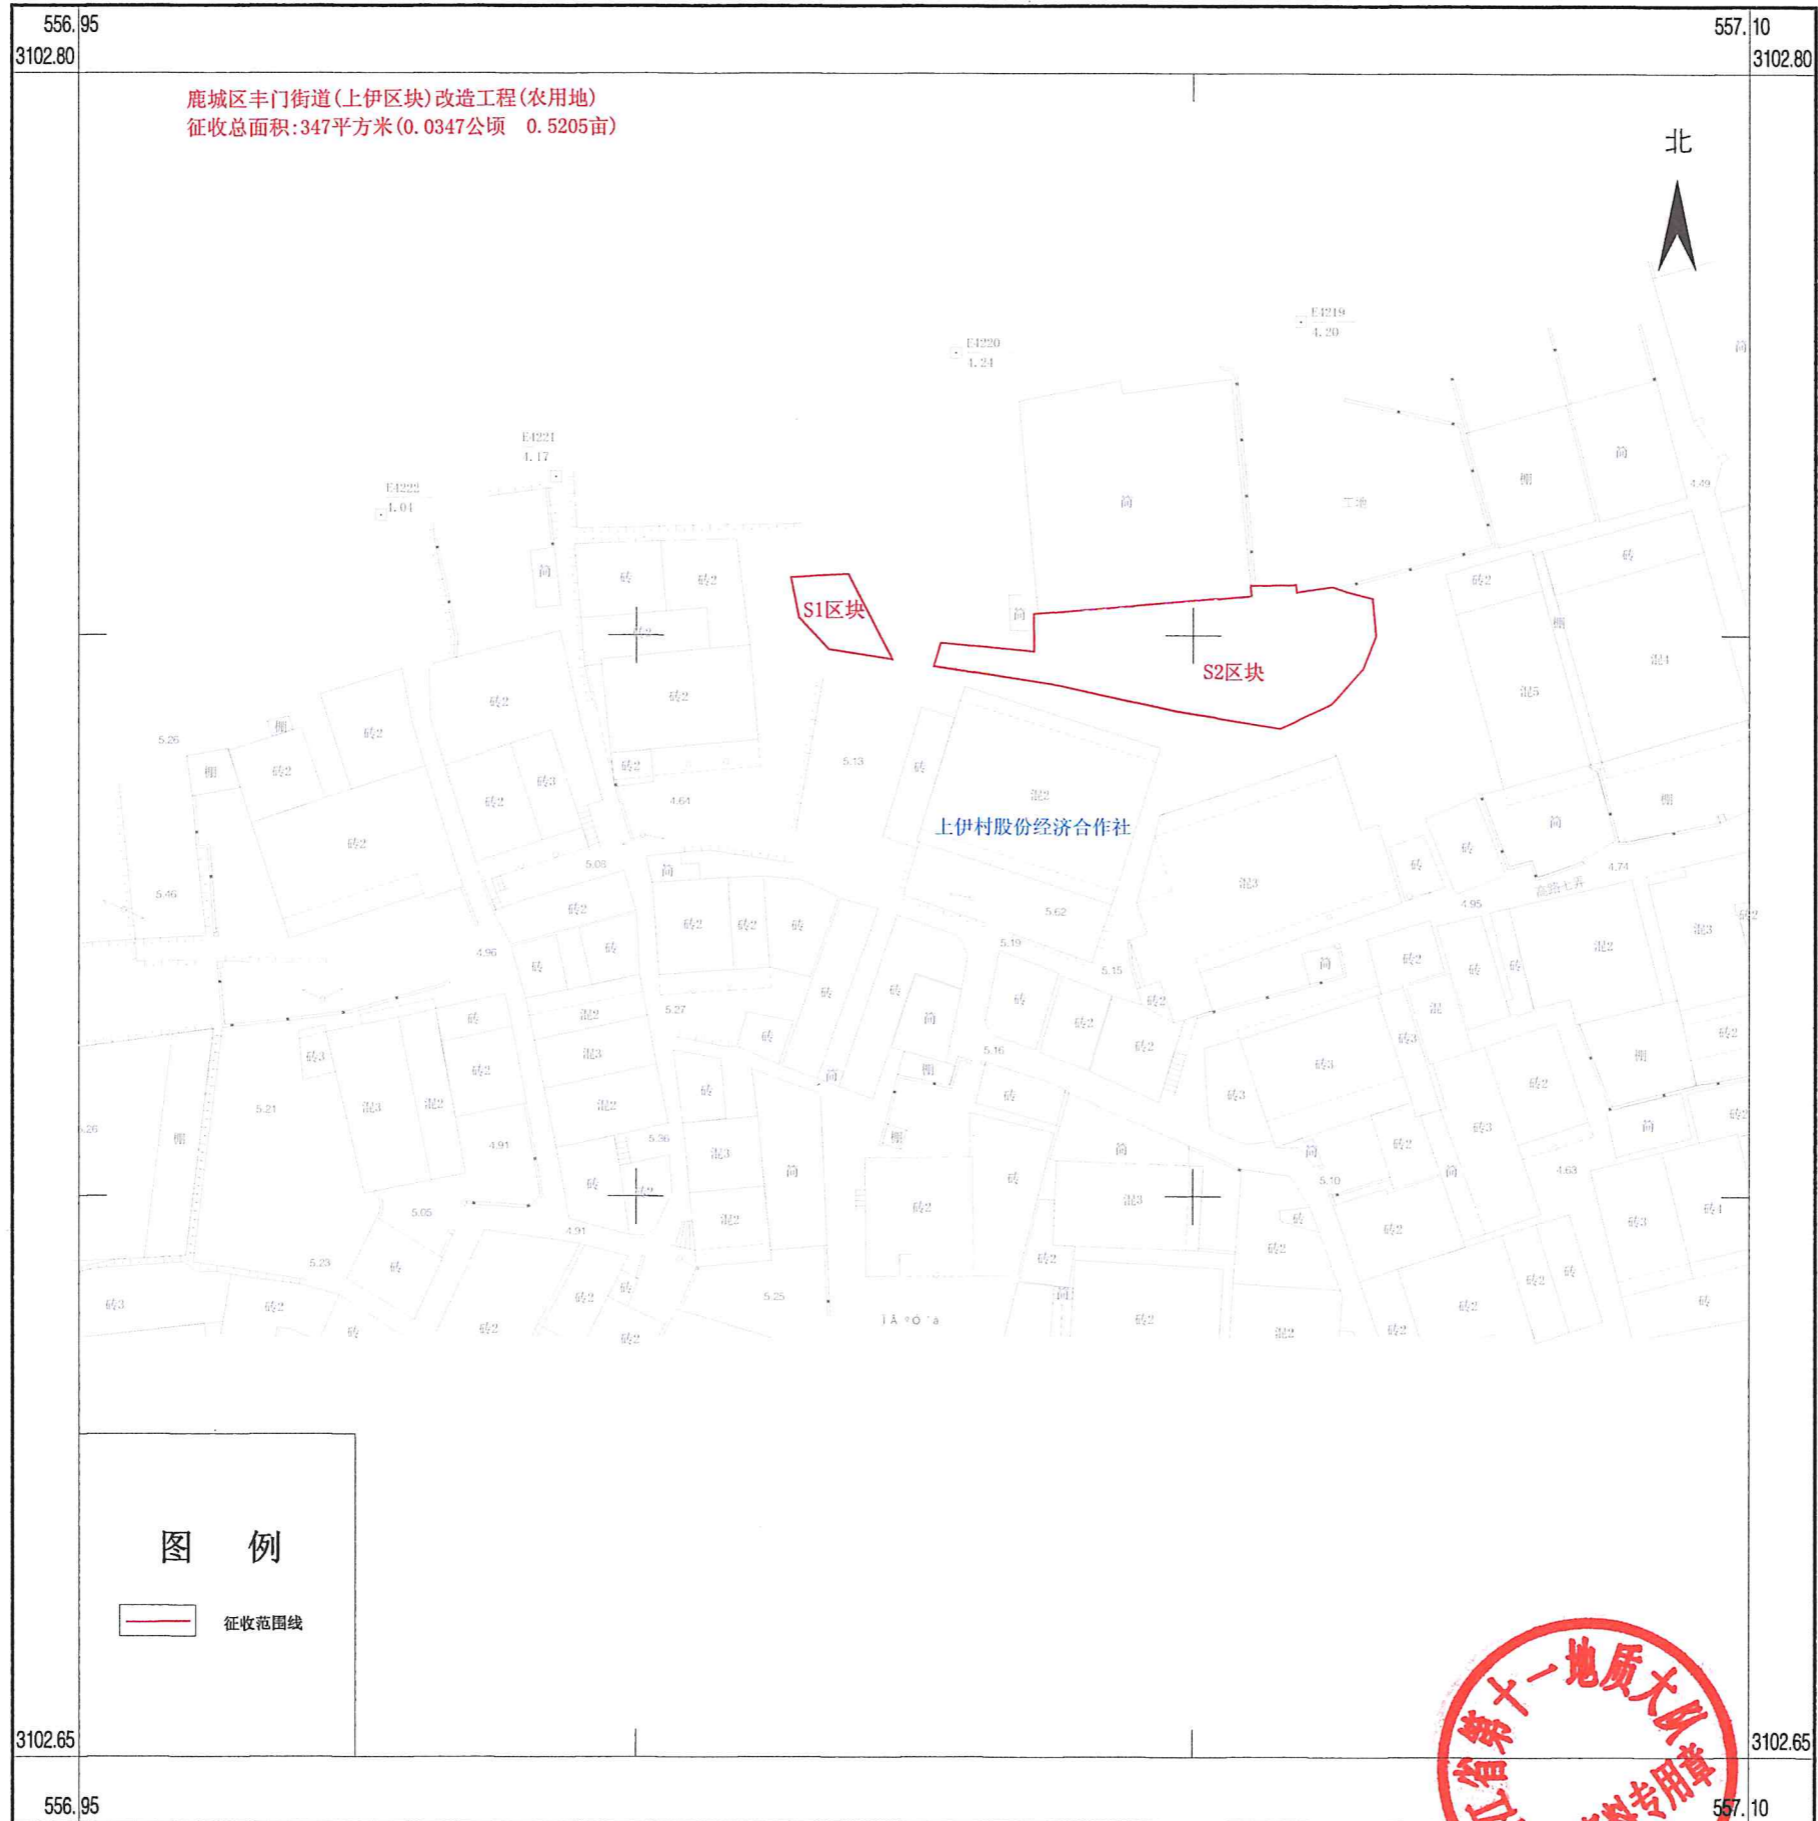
556.95
3102.80
557.10
3102.80

鹿城区丰门街道(上伊区块)改造工程(农用地)
征收总面积:347平方米(0.0347公顷 0.5205亩)

北

E4220
4.24
E4219
4.20
E4221
4.17
E4222
4.04

S1区块
S2区块
上伊村股份经济合作社

图 例
征收范围线

3102.65
556.95
3102.65
557.10

江省第十一地质大队
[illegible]专用章